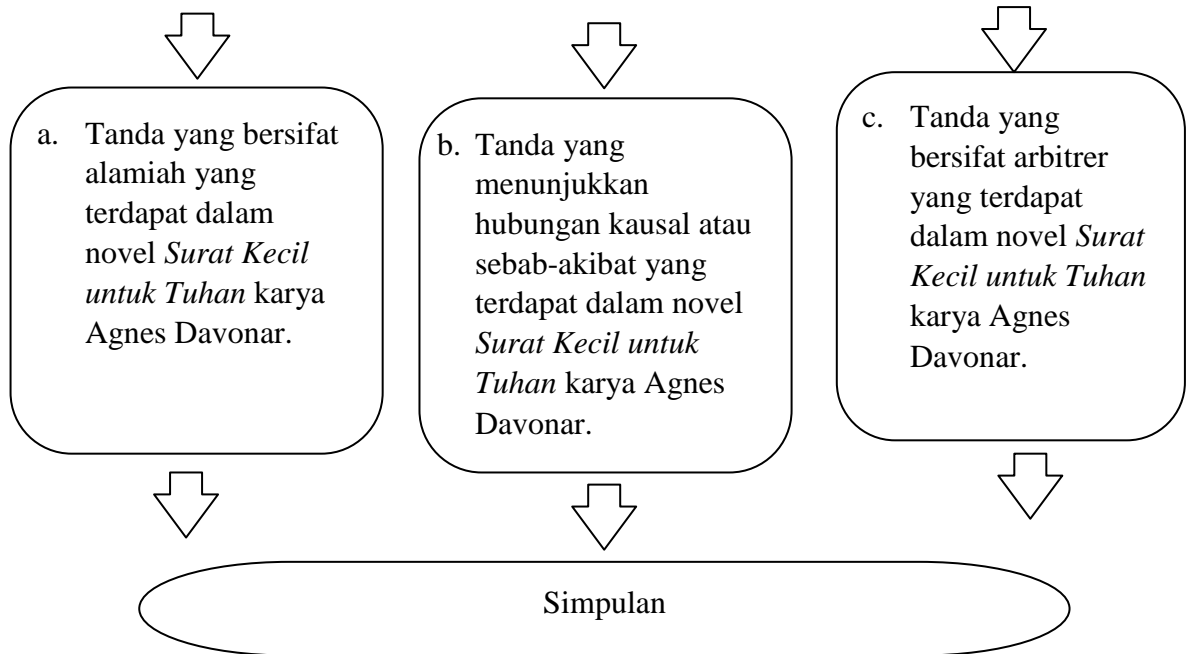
a. Tanda yang bersifat alamiah yang terdapat dalam novel *Surat Kecil untuk Tuhan* karya Agnes Davonar.

b. Tanda yang menunjukkan hubungan kausal atau sebab-akibat yang terdapat dalam novel *Surat Kecil untuk Tuhan* karya Agnes Davonar.

c. Tanda yang bersifat arbitrer yang terdapat dalam novel *Surat Kecil untuk Tuhan* karya Agnes Davonar.

Simpulan